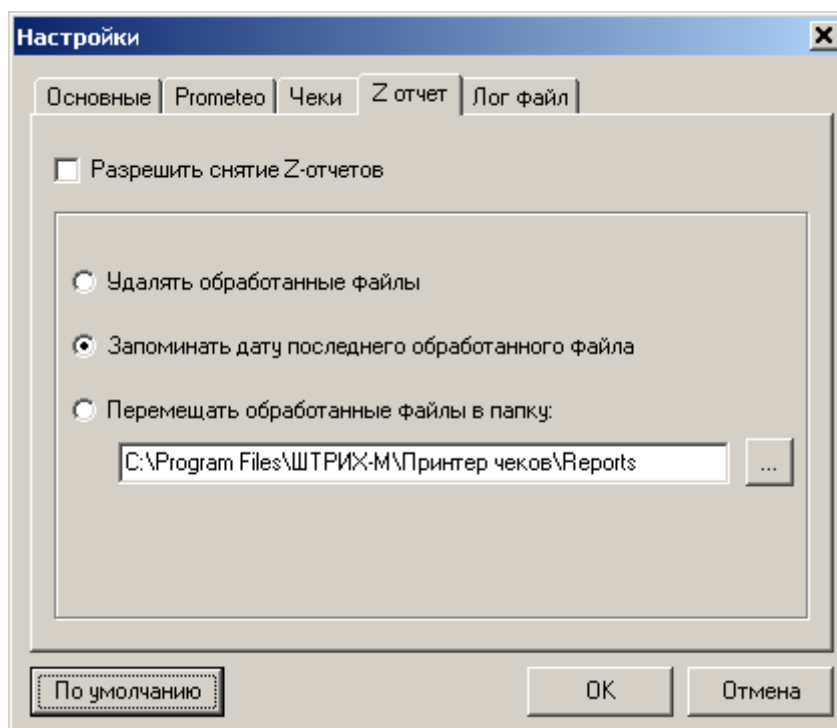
Настройки

Основные | Prometeo | Чеки | Z отчет | Лог файл

Разрешить снятие Z-отчетов

Удалять обработанные файлы

Запоминать дату последнего обработанного файла

Перемещать обработанные файлы в папку:

C:\Program Files\ШТРИХ-М\Принтер чеков\Reports

...

По умолчанию

OK

Отмена